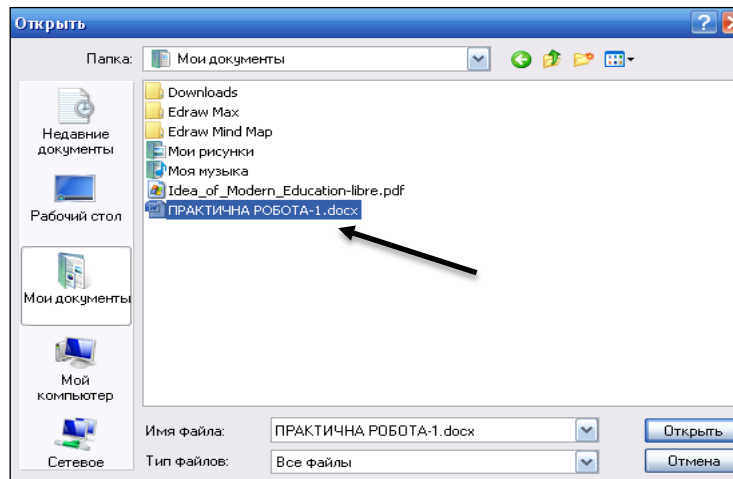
Открыть

Папка: Мои документы

Недавние документы

Рабочий стол

Мои документы

Мой компьютер

Сетевое

Downloads
Edraw Max
Edraw Mind Map
Мои рисунки
Моя музыка
Idea_of_Modern_Education-libre.pdf
ПРАКТИЧНА РОБОТА-1.docx

Имя файла: ПРАКТИЧНА РОБОТА-1.docx
Тип файлов: Все файлы

Открыть
Отмена